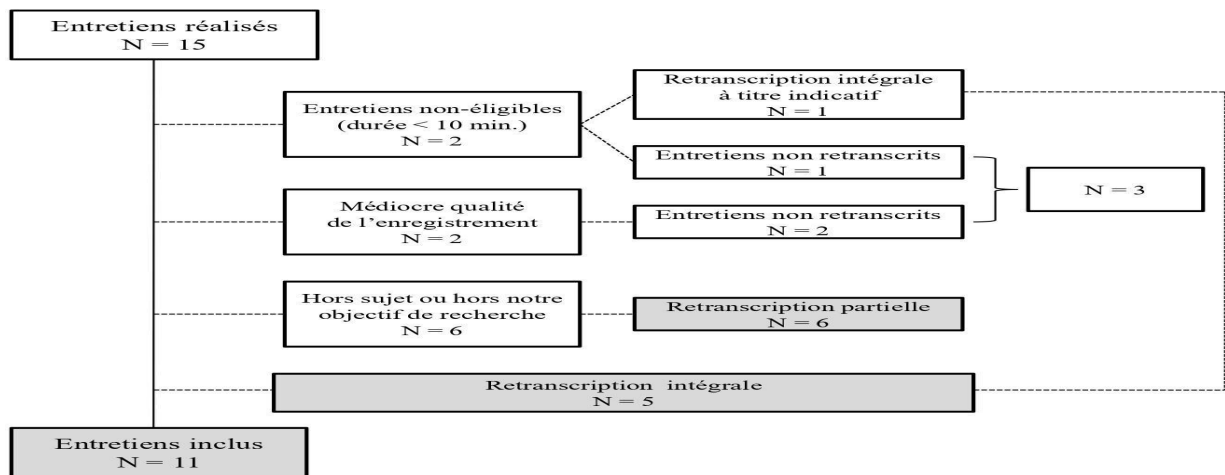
Entretiens réalisés
N = 15

Entretiens non-éligibles
(durée < 10 min.)
N = 2

Retranscription intégrale
à titre indicatif
N = 1

Entretiens non retranscrits
N = 1

N = 3

Médiocre qualité
de l'enregistrement
N = 2

Entretiens non retranscrits
N = 2

Hors sujet ou hors notre
objectif de recherche
N = 6

Retranscription partielle
N = 6

Retranscription intégrale
N = 5

Entretiens inclus
N = 11